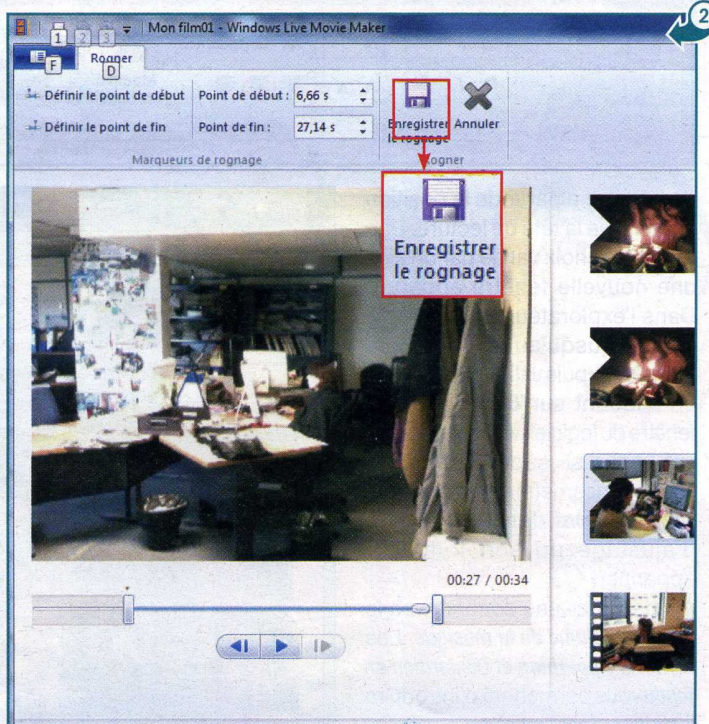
1 2 3 Mon film01 - Windows Live Movie Maker

2

F

Rogner
D

Définir le point de début
Définir le point de fin
Point de début : 6,66 s
Point de fin : 27,14 s
Marqueurs de rognage

Enregistrer le rognage
Annuler
Rogner

Enregistrer le rognage

00:27 / 00:34